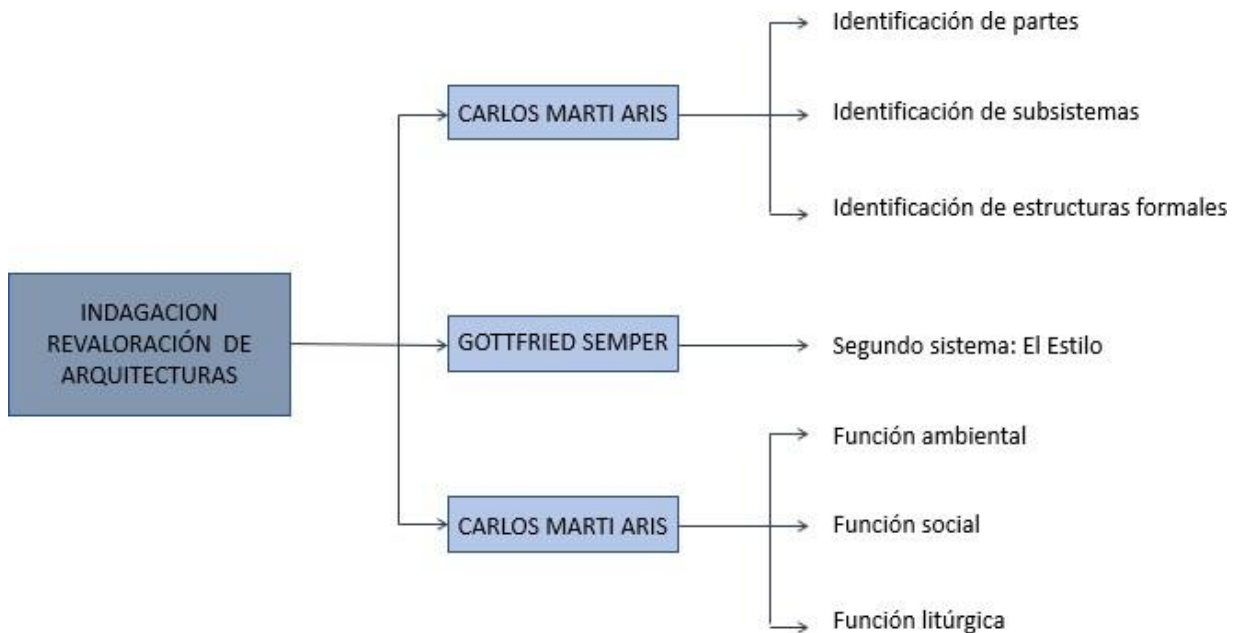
INDAGACION REVALORACIÓN DE ARQUITECTURAS

CARLOS MARTI ARIS

Identificación de partes

Identificación de subsistemas

Identificación de estructuras formales

GOTTFRIED SEMPER

Segundo sistema: El Estilo

CARLOS MARTI ARIS

Función ambiental

Función social

Función litúrgica